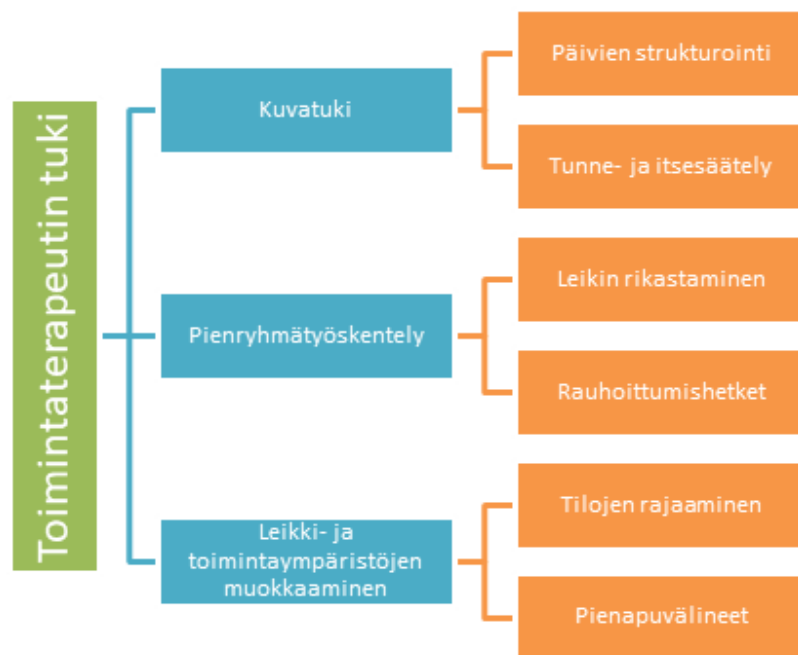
Toimintaterapeutin tuki

Kuvatuki

Päivien strukturointi

Tunne- ja itsesäätely

Pienryhmätyöskentely

Leikin rikastaminen

Rauhoittumishetket

Leikki- ja toimintaympäristöjen muokkaaminen

Tilojen rajaaminen

Pienapuvälineet